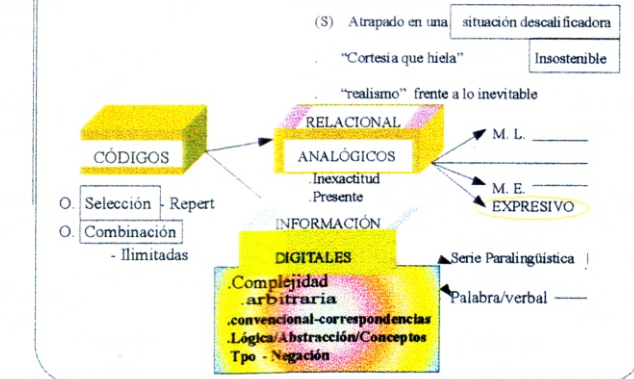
(S) Atrapado en una situación descalificadora

"Cortesia que hiela" Insostenible

"realismo" frente a lo inevitable

RELACIONAL

ANALÓGICOS

CÓDIGOS

M. L.

.Inexactitud
.Presente

M. E.

EXPRESIVO

O. Selección - Repert

INFORMACIÓN

O. Combinación

- Ilimitadas

DIGITALES

Serie Paralingüística

.Complejidad
.arbitraria
.convencional-correspondencias
.Lógica/Abstracción/Conceptos
Tpo - Negación

Palabra/verbal